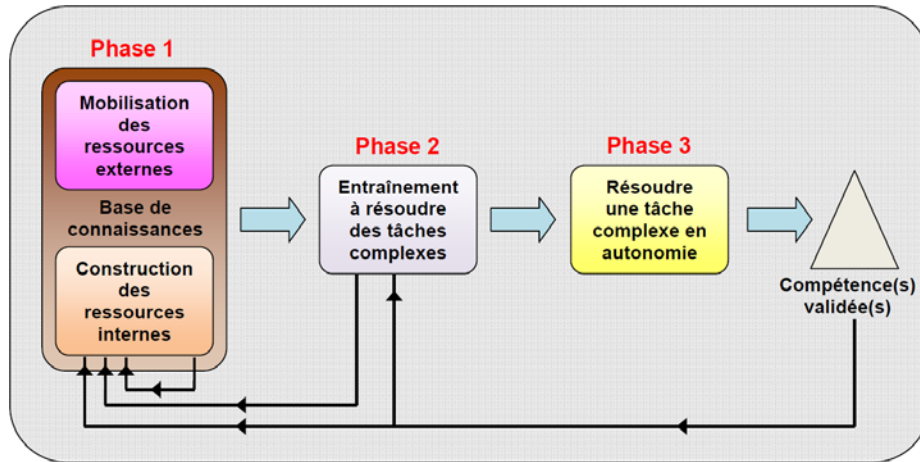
Phase 1

Mobilisation des ressources externes

Base de connaissances

Construction des ressources internes

Phase 2

Entraînement à résoudre des tâches complexes

Phase 3

Résoudre une tâche complexe en autonomie

Compétence(s) validée(s)